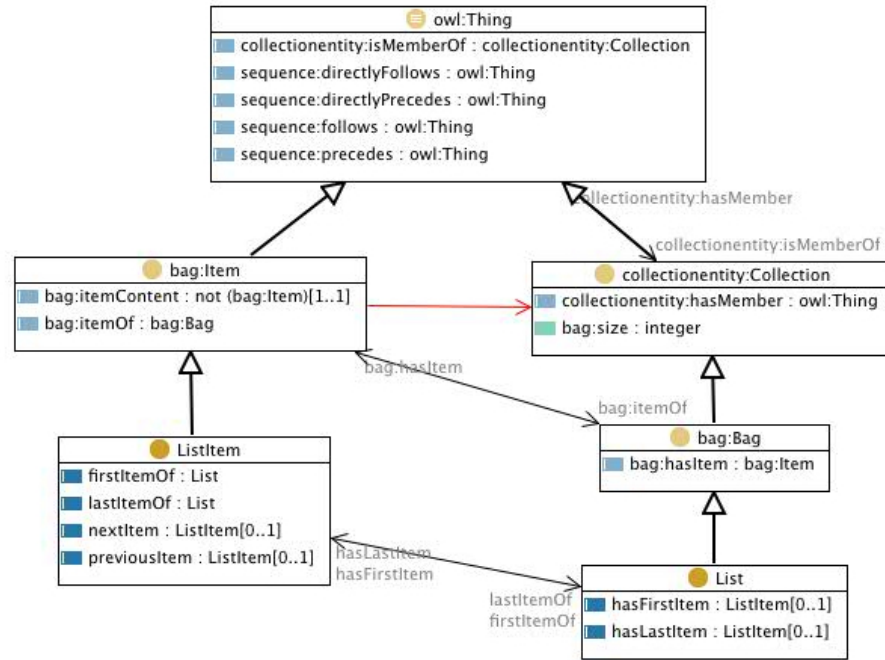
owl:Thing
collectionentity:isMemberOf : collectionentity:Collection
sequence:directlyFollows : owl:Thing
sequence:directlyPrecedes : owl:Thing
sequence:follows : owl:Thing
sequence:precedes : owl:Thing

collectionentity:hasMember
collectionentity:isMemberOf

bag:Item
bag:itemContent : not (bag:Item)[1..1]
bag:itemOf : bag:Bag

collectionentity:Collection
collectionentity:hasMember : owl:Thing
bag:size : integer

bag:hasItem
bag:itemOf

ListItem
firstItemOf : List
lastItemOf : List
nextItem : ListItem[0..1]
previousItem : ListItem[0..1]

bag:Bag
bag:hasItem : bag:Item

hasLastItem
hasFirstItem
lastItemOf
firstItemOf

List
hasFirstItem : ListItem[0..1]
hasLastItem : ListItem[0..1]